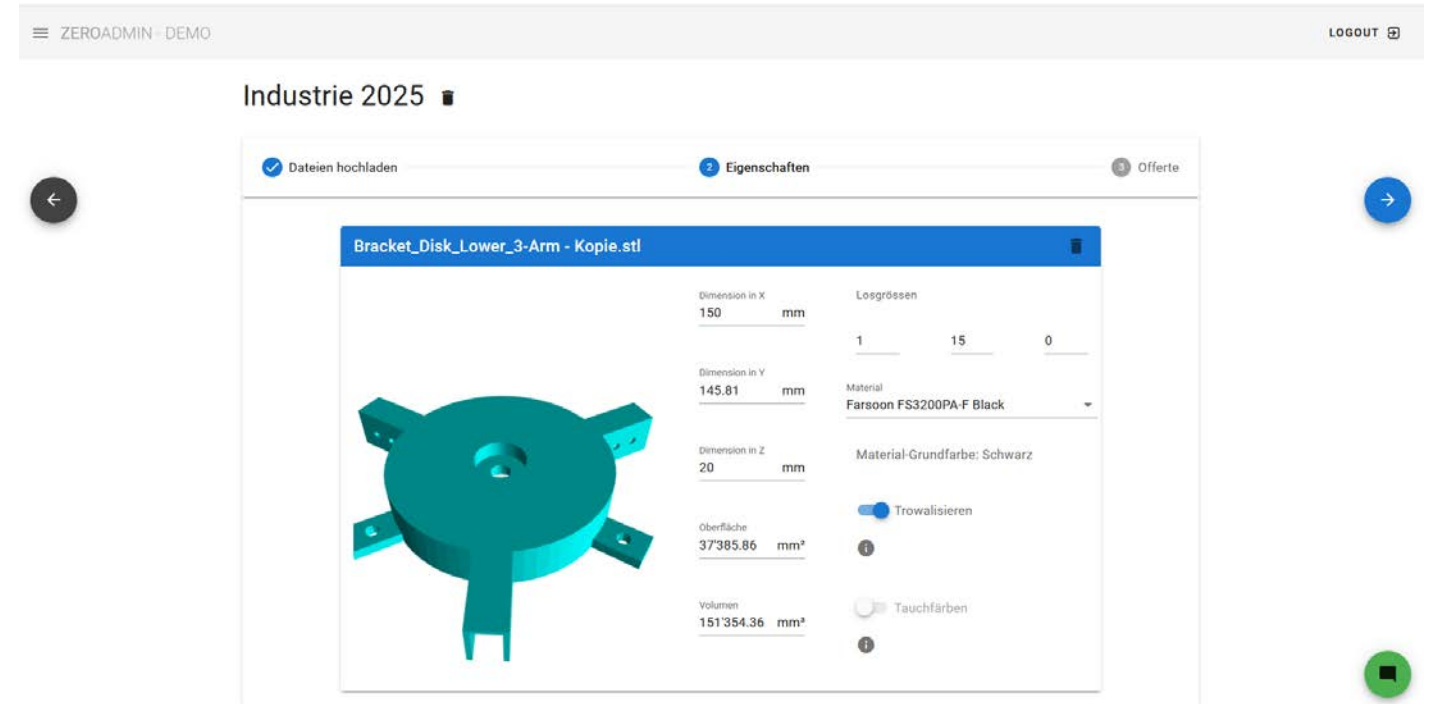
ZEROADMIN - DEMO

LOGOUT

Industrie 2025

Dateien hochladen

2 Eigenschaften

3 Offerte

Bracket_Disk_Lower_3-Arm - Kopie.stl

Dimension in X
150 mm

Dimension in Y
145.81 mm

Dimension in Z
20 mm

Oberfläche
37'385.86 mm²

Volumen
151'354.36 mm³

Losgrössen

1

15

0

Material
Farsoon FS3200PA-F Black

Material-Grundfarbe: Schwarz

Trowalisieren

Tauchfärben